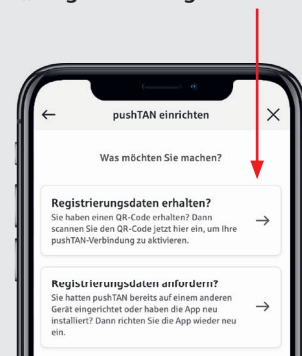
„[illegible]

pushTAN einrichten

Was möchten Sie machen?

Registrierungsdaten erhalten?
Sie haben einen QR-Code erhalten? Dann scannen Sie den QR-Code jetzt hier ein, um Ihre pushTAN-Verbindung zu aktivieren.

Registrierungsdaten anfordern?
Sie hatten pushTAN bereits auf einem anderen Gerät eingerichtet oder haben die App neu installiert? Dann richten Sie die App wieder neu ein.